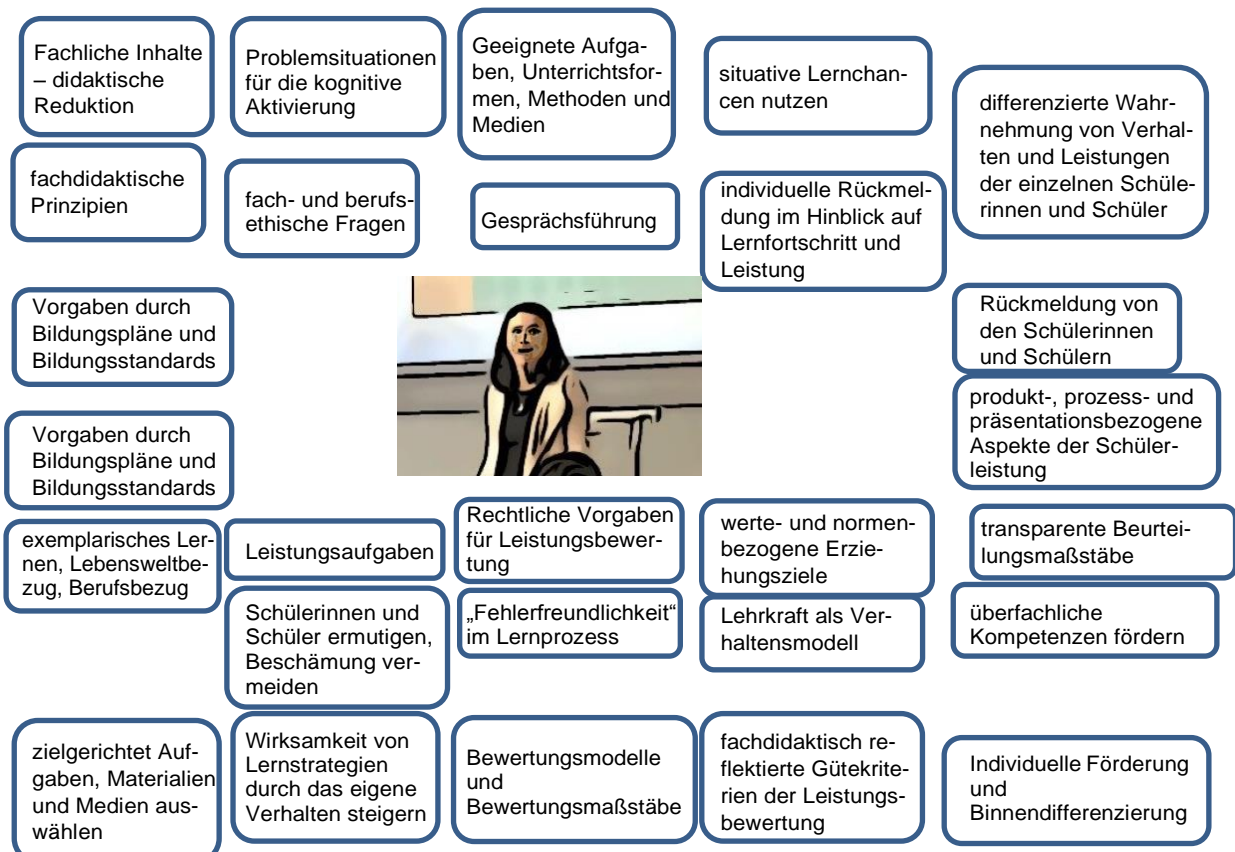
Fachliche Inhalte – didaktische Reduktion

Problemsituationen für die kognitive Aktivierung

Geeignete Aufgaben, Unterrichtsformen, Methoden und Medien

situative Lernchancen nutzen

differenzierte Wahrnehmung von Verhalten und Leistungen der einzelnen Schülerinnen und Schüler

fachdidaktische Prinzipien

fach- und berufsethische Fragen

Gesprächsführung

individuelle Rückmeldung im Hinblick auf Lernfortschritt und Leistung

Vorgaben durch Bildungspläne und Bildungsstandards

Rückmeldung von den Schülerinnen und Schülern

produkt-, prozess- und präsentationsbezogene Aspekte der Schülerleistung

Vorgaben durch Bildungspläne und Bildungsstandards

exemplarisches Lernen, Lebensweltbezug, Berufsbezug

Leistungsaufgaben

Rechtliche Vorgaben für Leistungsbewertung

werte- und normenbezogene Erziehungsziele

transparente Beurteilungsmaßstäbe

Schülerinnen und Schüler ermutigen, Beschämung vermeiden

„Fehlerfreundlichkeit" im Lernprozess

Lehrkraft als Verhaltensmodell

überfachliche Kompetenzen fördern

zielgerichtet Aufgaben, Materialien und Medien auswählen

Wirksamkeit von Lernstrategien durch das eigene Verhalten steigern

Bewertungsmodelle und Bewertungsmaßstäbe

fachdidaktisch reflektierte Gütekriterien der Leistungsbewertung

Individuelle Förderung und Binnendifferenzierung